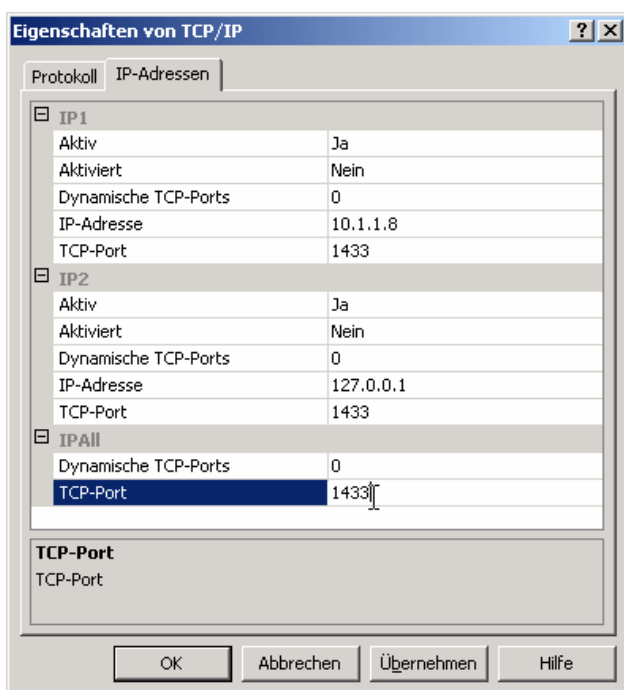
Eigenschaften von TCP/IP

? X

Protokoll IP-Adressen

⊟ IP1

| | |
|---|---|
| Aktiv | Ja |
| Aktiviert | Nein |
| Dynamische TCP-Ports | 0 |
| IP-Adresse | 10.1.1.8 |
| TCP-Port | 1433 |

⊟ IP2

| | |
|---|---|
| Aktiv | Ja |
| Aktiviert | Nein |
| Dynamische TCP-Ports | 0 |
| IP-Adresse | 127.0.0.1 |
| TCP-Port | 1433 |

⊟ IPAll

| | |
|---|---|
| Dynamische TCP-Ports | 0 |
| TCP-Port | 1433 |

TCP-Port
TCP-Port

OK Abbrechen Übernehmen Hilfe